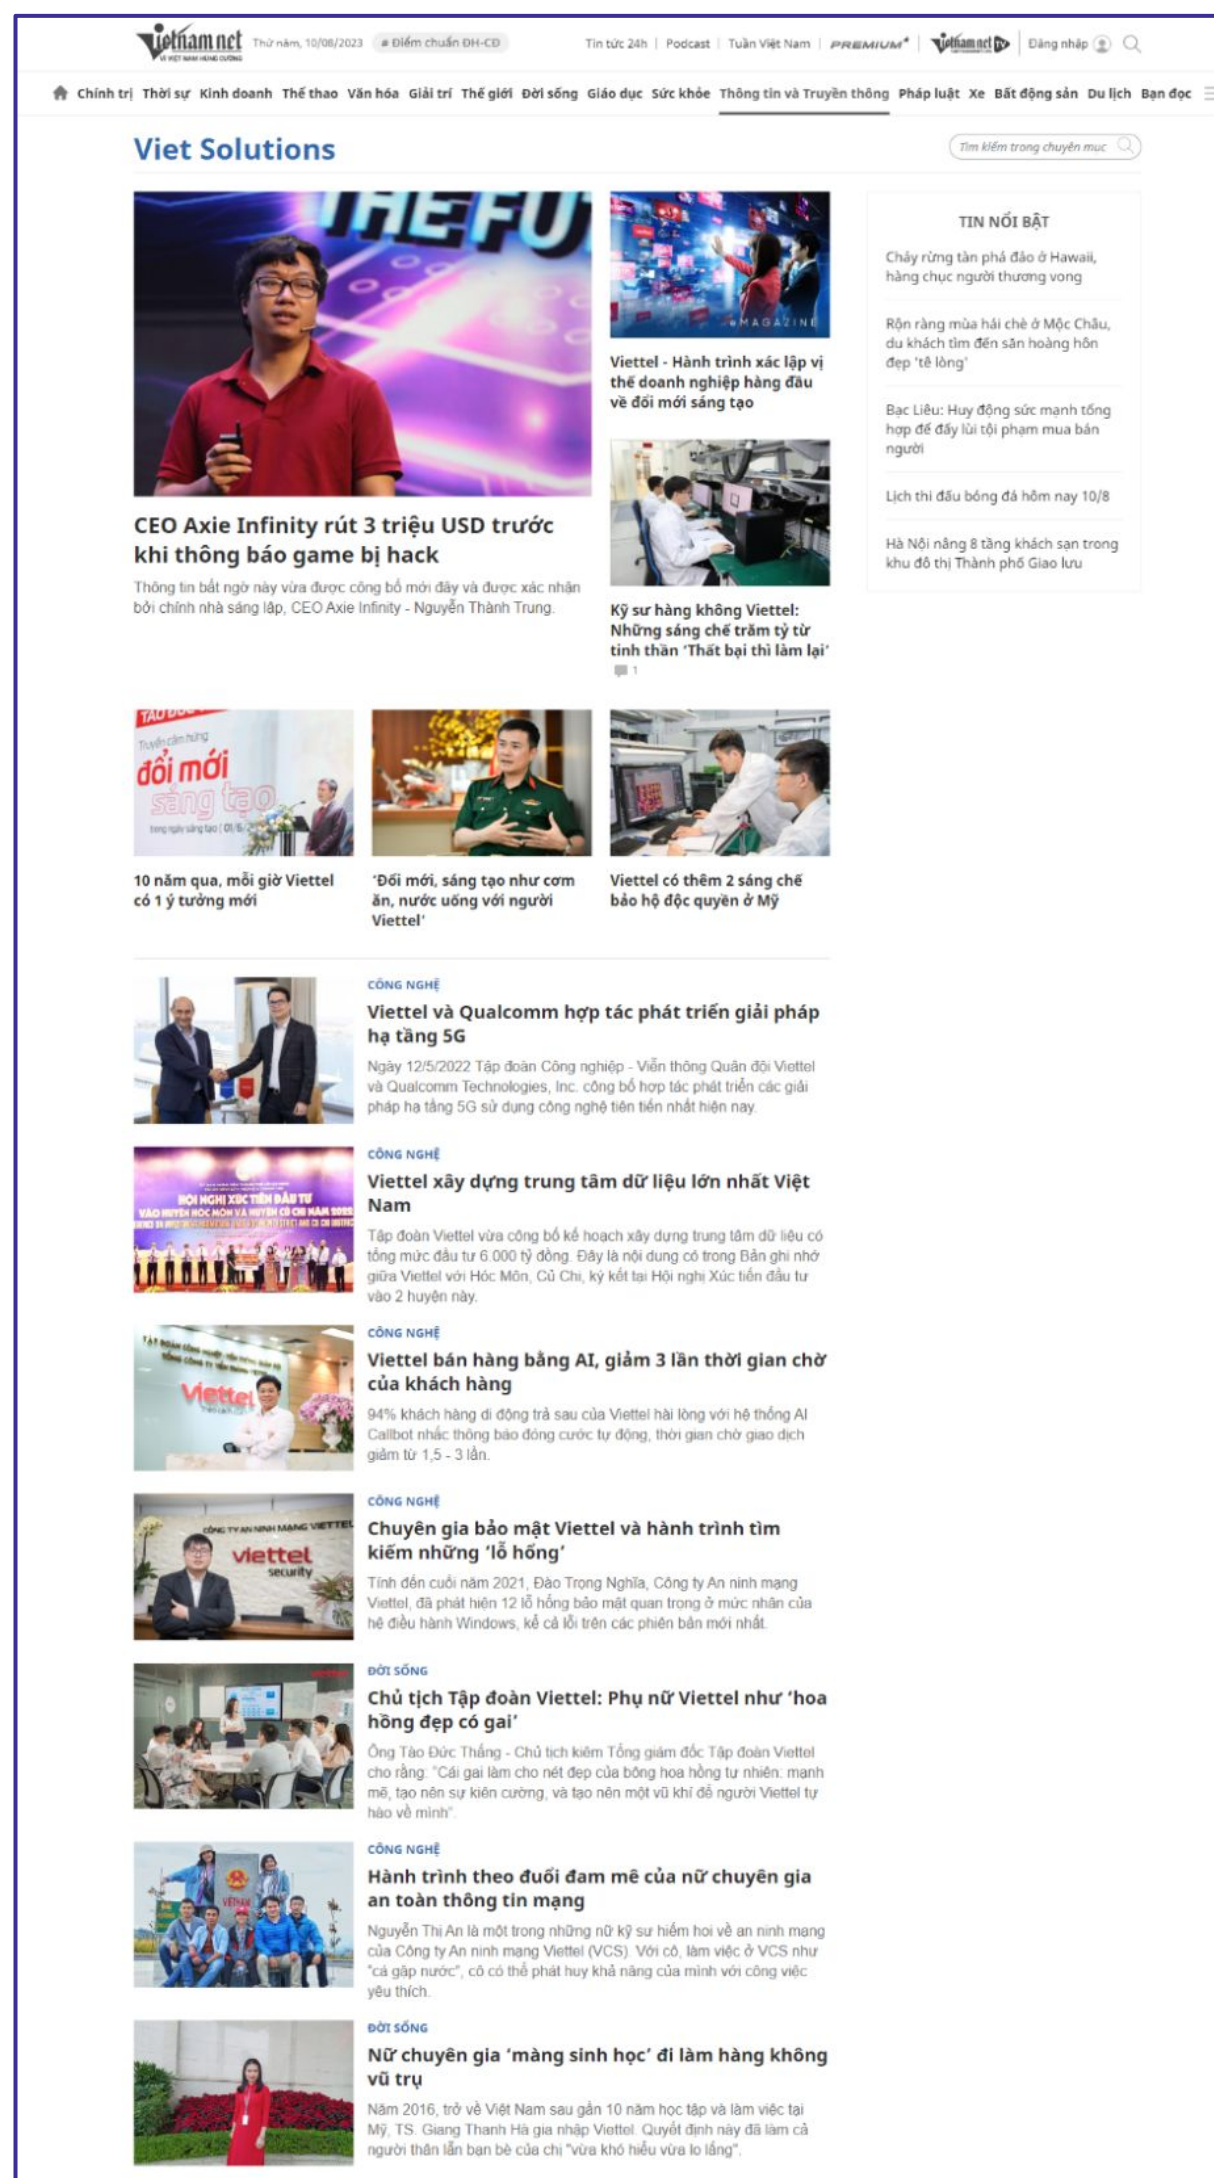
vietnamnet
VÌ VIỆT NAM HÙNG CƯỜNG

Thứ năm, 10/08/2023 # Điểm chuẩn ĐH-CĐ Tin tức 24h | Podcast | Tuần Việt Nam | PREMIUM | vietnamnet tv | Đăng nhập

Chính trị Thời sự Kinh doanh Thể thao Văn hóa Giải trí Thế giới Đời sống Giáo dục Sức khỏe Thông tin và Truyền thông Pháp luật Xe Bất động sản Du lịch Bạn đọc

Viet Solutions

Tìm kiếm trong chuyên mục

CEO Axie Infinity rút 3 triệu USD trước khi thông báo game bị hack

Thông tin bất ngờ này vừa được công bố mới đây và được xác nhận bởi chính nhà sáng lập, CEO Axie Infinity - Nguyễn Thành Trung.

Viettel - Hành trình xác lập vị thế doanh nghiệp hàng đầu về đổi mới sáng tạo

Kỹ sư hàng không Viettel: Những sáng chế trăm tỷ từ tinh thần 'Thất bại thì làm lại'

1

TIN NỔI BẬT

Cháy rừng tàn phá đảo ở Hawaii, hàng chục người thương vong

Rộn ràng mùa hái chè ở Mộc Châu, du khách tìm đến săn hoàng hôn đẹp 'tê lòng'

Bạc Liêu: Huy động sức mạnh tổng hợp để đẩy lùi tội phạm mua bán người

Lịch thi đấu bóng đá hôm nay 10/8

Hà Nội nâng 8 tầng khách sạn trong khu đô thị Thành phố Giao lưu

10 năm qua, mỗi giờ Viettel có 1 ý tưởng mới

'Đổi mới, sáng tạo như cơm ăn, nước uống với người Viettel'

Viettel có thêm 2 sáng chế bảo hộ độc quyền ở Mỹ

CÔNG NGHỆ
Viettel và Qualcomm hợp tác phát triển giải pháp hạ tầng 5G
Ngày 12/5/2022 Tập đoàn Công nghiệp - Viễn thông Quân đội Viettel và Qualcomm Technologies, Inc. công bố hợp tác phát triển các giải pháp hạ tầng 5G sử dụng công nghệ tiên tiến nhất hiện nay.

CÔNG NGHỆ
Viettel xây dựng trung tâm dữ liệu lớn nhất Việt Nam
Tập đoàn Viettel vừa công bố kế hoạch xây dựng trung tâm dữ liệu có tổng mức đầu tư 6.000 tỷ đồng. Đây là nội dung có trong Bản ghi nhớ giữa Viettel với Hóc Môn, Củ Chi, ký kết tại Hội nghị Xúc tiến đầu tư vào 2 huyện này.

CÔNG NGHỆ
Viettel bán hàng bằng AI, giảm 3 lần thời gian chờ của khách hàng
94% khách hàng di động trả sau của Viettel hài lòng với hệ thống AI Callbot nhắc thông báo đóng cước tự động, thời gian chờ giao dịch giảm từ 1,5 - 3 lần.

CÔNG NGHỆ
Chuyên gia bảo mật Viettel và hành trình tìm kiếm những 'lỗ hổng'
Tính đến cuối năm 2021, Đào Trọng Nghĩa, Công ty An ninh mạng Viettel, đã phát hiện 12 lỗ hổng bảo mật quan trọng ở mức nhân của hệ điều hành Windows, kể cả lỗi trên các phiên bản mới nhất.

ĐỜI SỐNG
Chủ tịch Tập đoàn Viettel: Phụ nữ Viettel như 'hoa hồng đẹp có gai'
Ông Tào Đức Thắng - Chủ tịch kiêm Tổng giám đốc Tập đoàn Viettel cho rằng: "Cái gai làm cho nét đẹp của bông hoa hồng tự nhiên: mạnh mẽ, tạo nên sự kiên cường, và tạo nên một vũ khí để người Viettel tự hào về mình".

CÔNG NGHỆ
Hành trình theo đuổi đam mê của nữ chuyên gia an toàn thông tin mạng
Nguyễn Thị An là một trong những nữ kỹ sư hiếm hoi về an ninh mạng của Công ty An ninh mạng Viettel (VCS). Với cô, làm việc ở VCS như "cá gặp nước", cô có thể phát huy khả năng của mình với công việc yêu thích.

ĐỜI SỐNG
Nữ chuyên gia 'màng sinh học' đi làm hàng không vũ trụ
Năm 2016, trở về Việt Nam sau gần 10 năm học tập và làm việc tại Mỹ, TS. Giang Thanh Hà gia nhập Viettel. Quyết định này đã làm cả người thân lẫn bạn bè của chị "vừa khó hiểu vừa lo lắng".